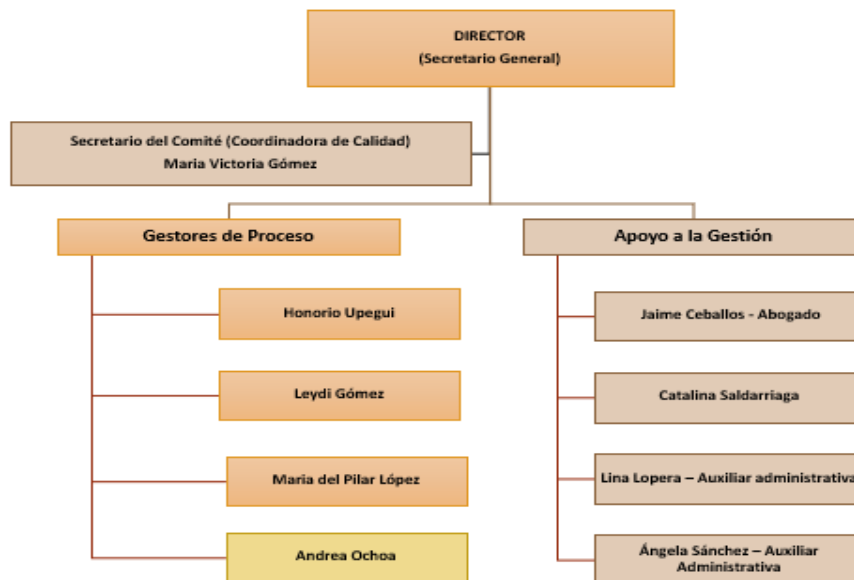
DIRECTOR
(Secretario General)

Secretario del Comité (Coordinadora de Calidad)
Maria Victoria Gómez

Gestores de Proceso

Honorio Upegui

Leydi Gómez

Maria del Pilar López

Andrea Ochoa

Apoyo a la Gestión

Jaime Ceballos - Abogado

Catalina Saldarriaga

Lina Lopera – Auxiliar administrativa

Ángela Sánchez – Auxiliar Administrativa